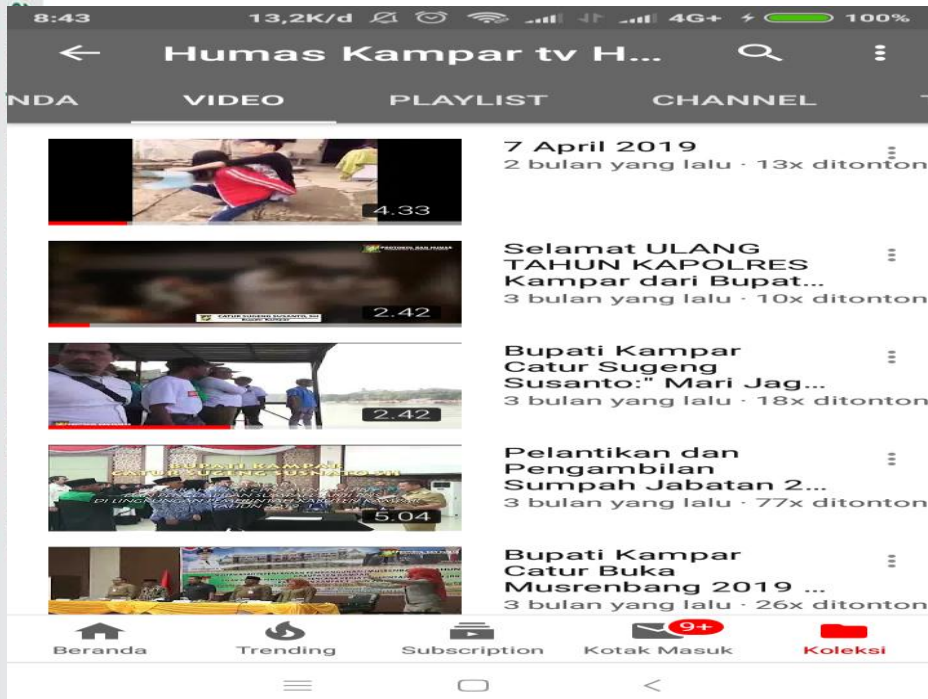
8:43 13,2K/d 4G+ 100%

Humas Kampar tv H...

NDA VIDEO PLAYLIST CHANNEL

4.33
7 April 2019
2 bulan yang lalu · 13x ditonton

2.42
Selamat ULANG TAHUN KAPOLRES Kampar dari Bupat...
3 bulan yang lalu · 10x ditonton

2.42
Bupati Kampar Catur Sugeng Susanto:" Mari Jag...
3 bulan yang lalu · 18x ditonton

5.04
Pelantikan dan Pengambilan Sumpah Jabatan 2...
3 bulan yang lalu · 77x ditonton

Bupati Kampar Catur Buka Musrenbang 2019 ...
3 bulan yang lalu · 26x ditonton

Beranda Trending Subscription 9+ Kotak Masuk Koleksi